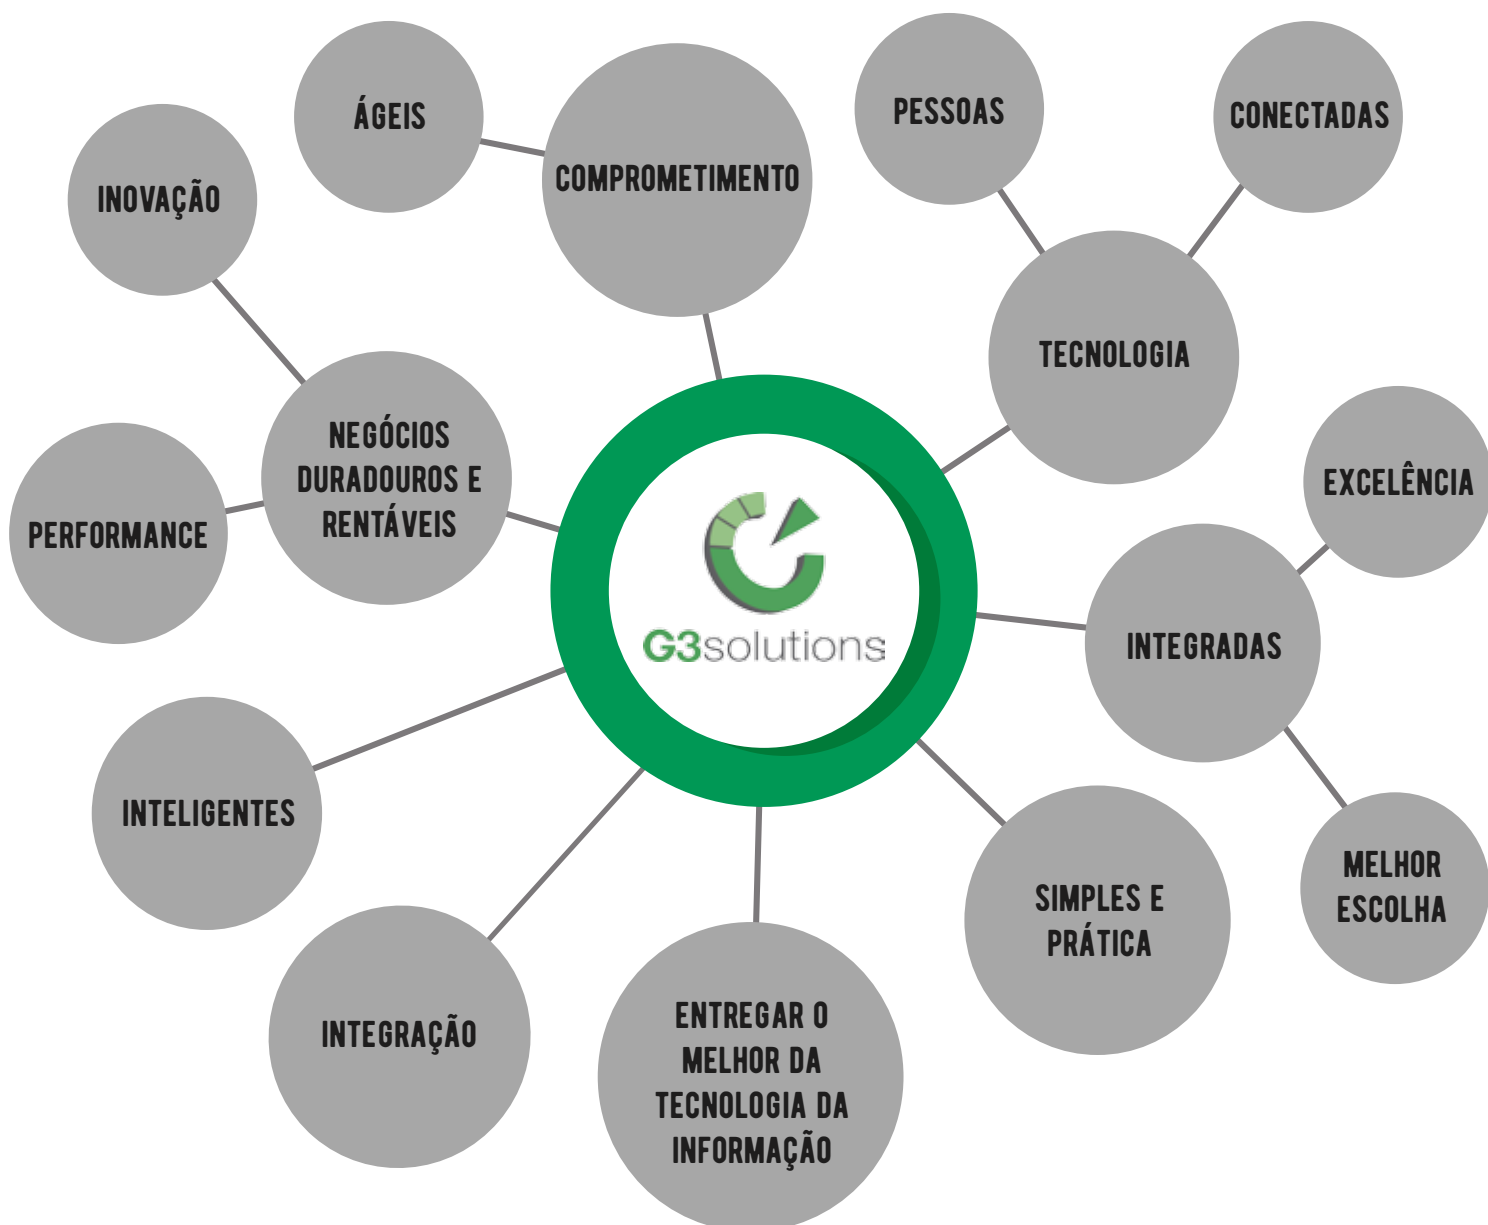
ÁGEIS

COMPROMETIMENTO

PESSOAS

CONECTADAS

INOVAÇÃO

TECNOLOGIA

NEGÓCIOS DURADOUROS E RENTÁVEIS

PERFORMANCE

G3solutions

EXCELÊNCIA

INTEGRADAS

INTELIGENTES

MELHOR ESCOLHA

SIMPLES E PRÁTICA

INTEGRAÇÃO

ENTREGAR O MELHOR DA TECNOLOGIA DA INFORMAÇÃO